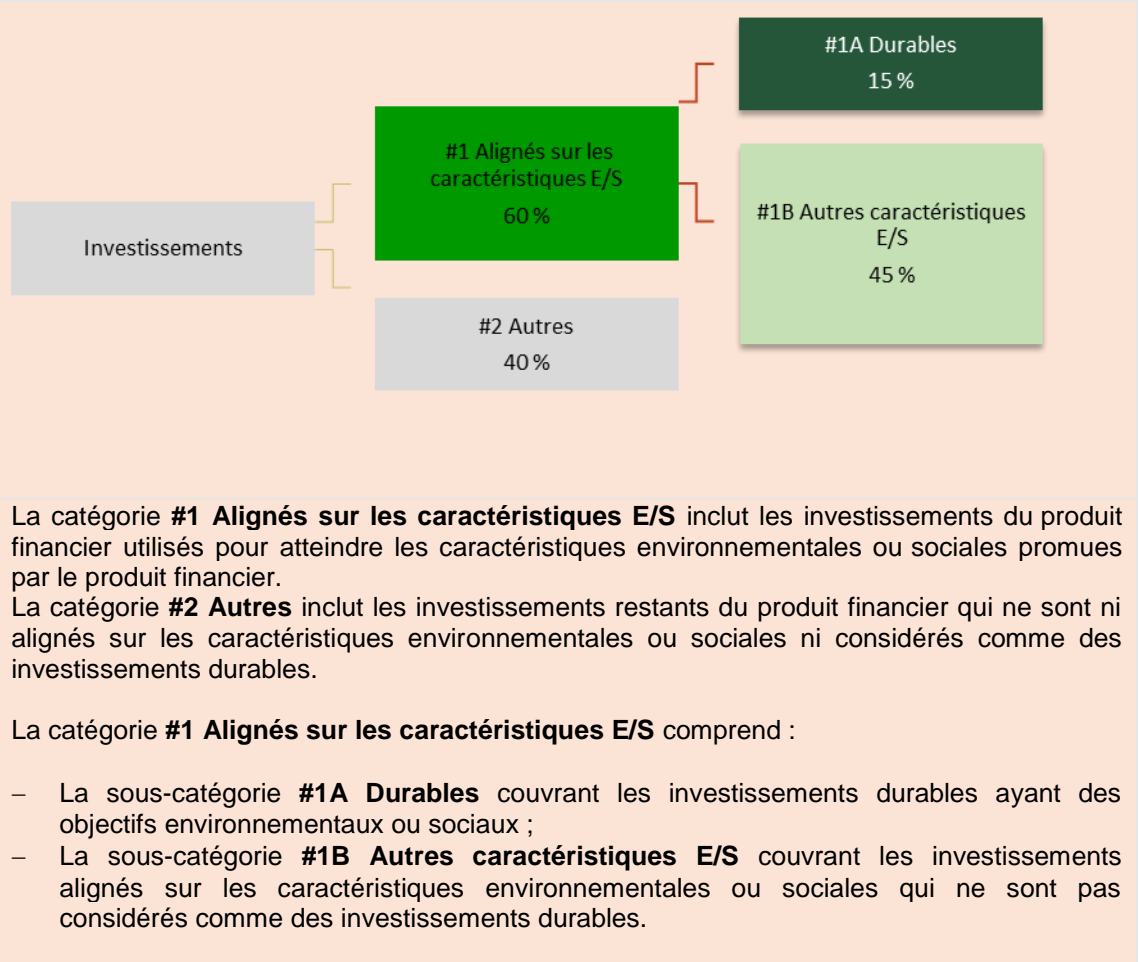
#1A Durables
15 %

#1 Alignés sur les caractéristiques E/S
60 %

#1B Autres caractéristiques E/S
45 %

Investissements

#2 Autres
40 %

La catégorie **#1 Alignés sur les caractéristiques E/S** inclut les investissements du produit financier utilisés pour atteindre les caractéristiques environnementales ou sociales promues par le produit financier.
La catégorie **#2 Autres** inclut les investissements restants du produit financier qui ne sont ni alignés sur les caractéristiques environnementales ou sociales ni considérés comme des investissements durables.

La catégorie **#1 Alignés sur les caractéristiques E/S** comprend :

– La sous-catégorie **#1A Durables** couvrant les investissements durables ayant des objectifs environnementaux ou sociaux ;
– La sous-catégorie **#1B Autres caractéristiques E/S** couvrant les investissements alignés sur les caractéristiques environnementales ou sociales qui ne sont pas considérés comme des investissements durables.